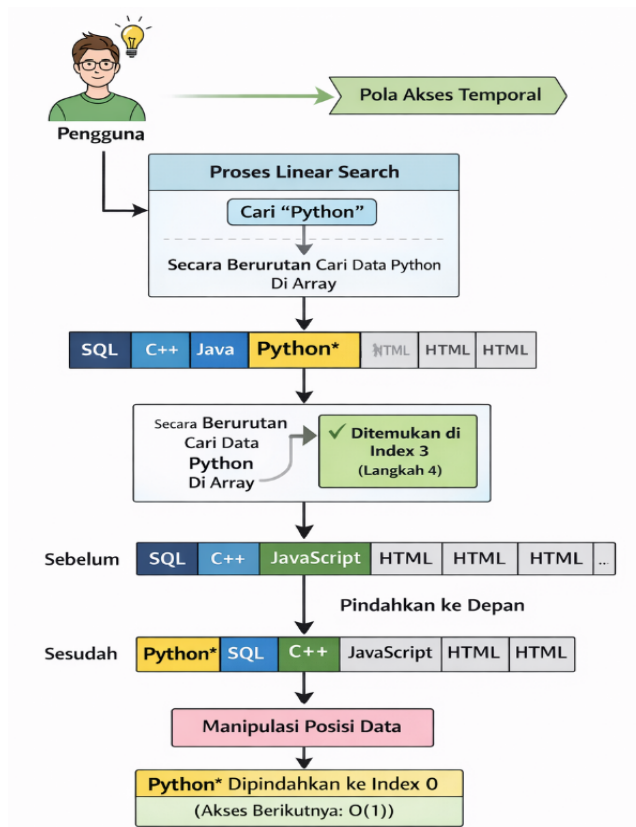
Pengguna

Pola Akses Temporal

Proses Linear Search

Cari “Python”

Secara Berurutan Cari Data Python Di Array

| SQL | C++ | Java | Python* | HTML | HTML | HTML |
|---|---|---|---|---|---|---|

Secara Berurutan Cari Data Python Di Array

✓ Ditemukan di Index 3 (Langkah 4)

Sebelum

| SQL | C++ | JavaScript | HTML | HTML | HTML | ... |
|---|---|---|---|---|---|---|

Pindahkan ke Depan

Sesudah

| Python* | SQL | C++ | JavaScript | HTML | HTML |
|---|---|---|---|---|---|

Manipulasi Posisi Data

Python* Dipindahkan ke Index 0

(Akses Berikutnya: O(1))